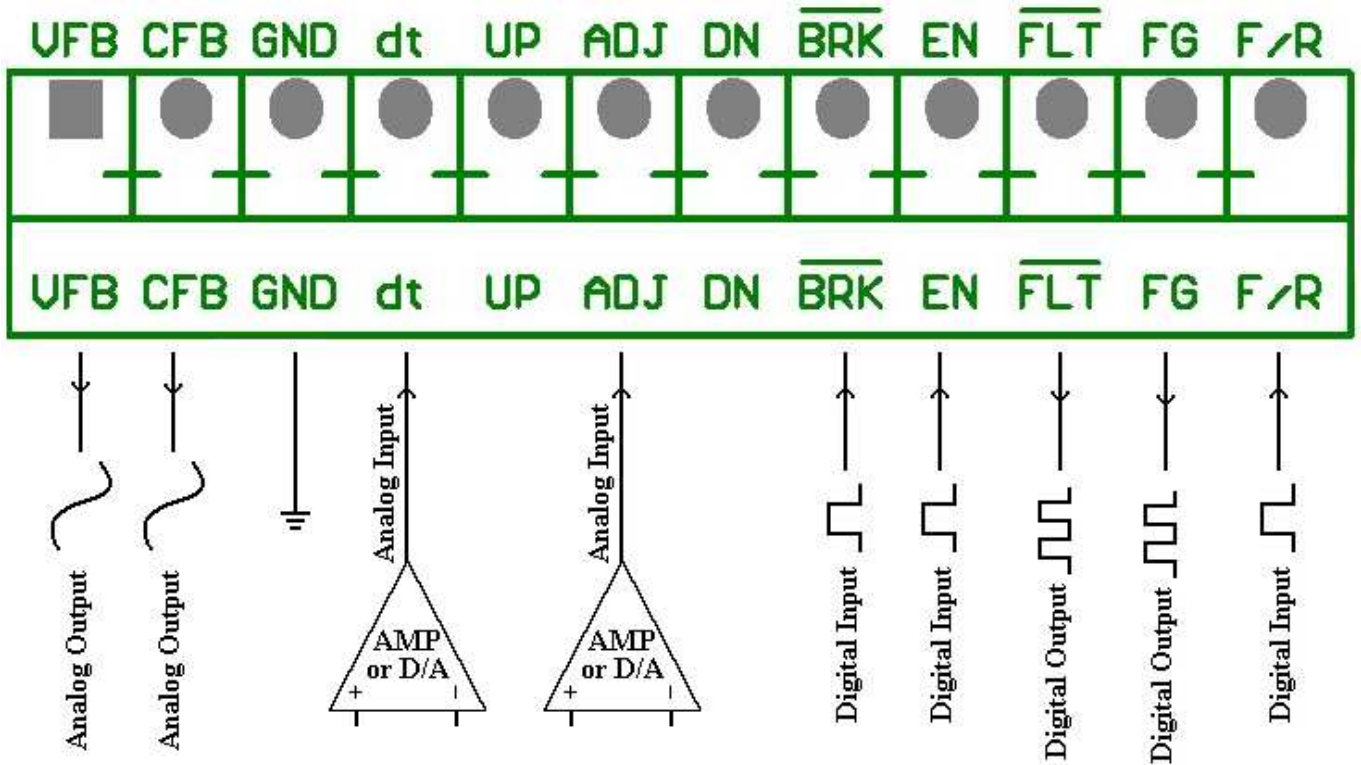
VFB CFB GND dt UP ADJ DN $\overline{BRK}$ EN $\overline{FLT}$ FG F/R

VFB CFB GND dt UP ADJ DN $\overline{BRK}$ EN $\overline{FLT}$ FG F/R

Analog Output

Analog Output

Analog Input

AMP or D/A

+ -

Analog Input

AMP or D/A

+ -

Digital Input

Digital Input

Digital Output

Digital Output

Digital Input